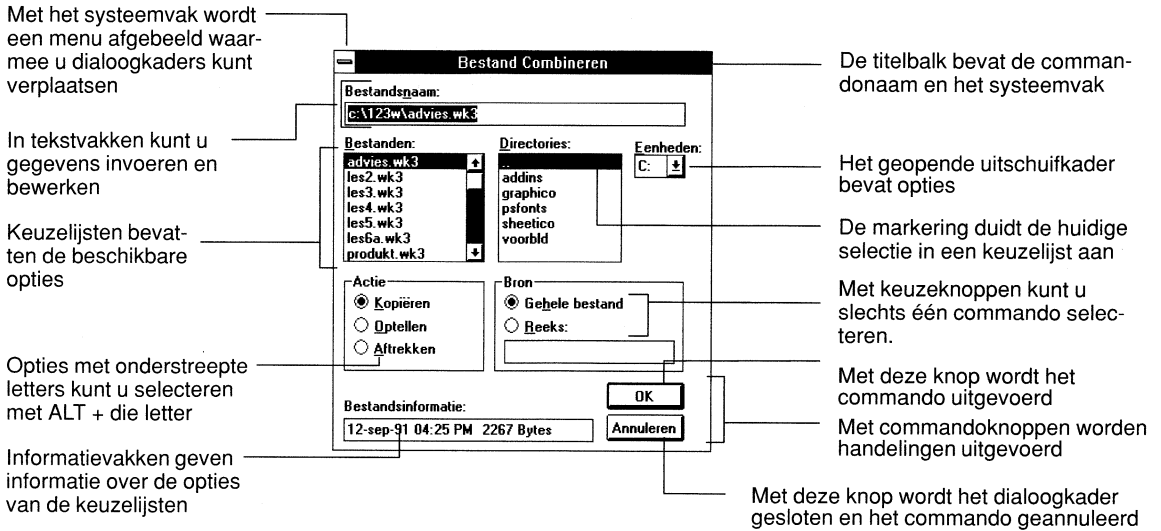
Met het systeemvak wordt een menu afgebeeld waarmee u dialoogkaders kunt verplaatsen

In tekstvakken kunt u gegevens invoeren en bewerken

Keuzelijsten bevatten de beschikbare opties

Opties met onderstreepte letters kunt u selecteren met ALT + die letter

Informatievakken geven informatie over de opties van de keuzelijsten

Bestand Combineren

Bestandsnaam:
c:\123w\advies.wk3

Bestanden:
advies.wk3
les2.wk3
les3.wk3
les4.wk3
les5.wk3
les6a.wk3
produkt.wk3

Directories:
..
addins
graphico
psfonts
sheetico
voorbld

Eenheden:
C:

Actie
Kopiëren
Optellen
Aftrekken

Bron
Gehele bestand
Reeks:

OK
Annuleren

Bestandsinformatie:
12-sep-91 04:25 PM 2267 Bytes

De titelbalk bevat de commandonaam en het systeemvak

Het geopende uitschuifkader bevat opties

De markering duidt de huidige selectie in een keuzelijst aan

Met keuzeknoppen kunt u slechts één commando selecteren.

Met deze knop wordt het commando uitgevoerd

Met commandoknoppen worden handelingen uitgevoerd

Met deze knop wordt het dialoogkader gesloten en het commando geannuleerd